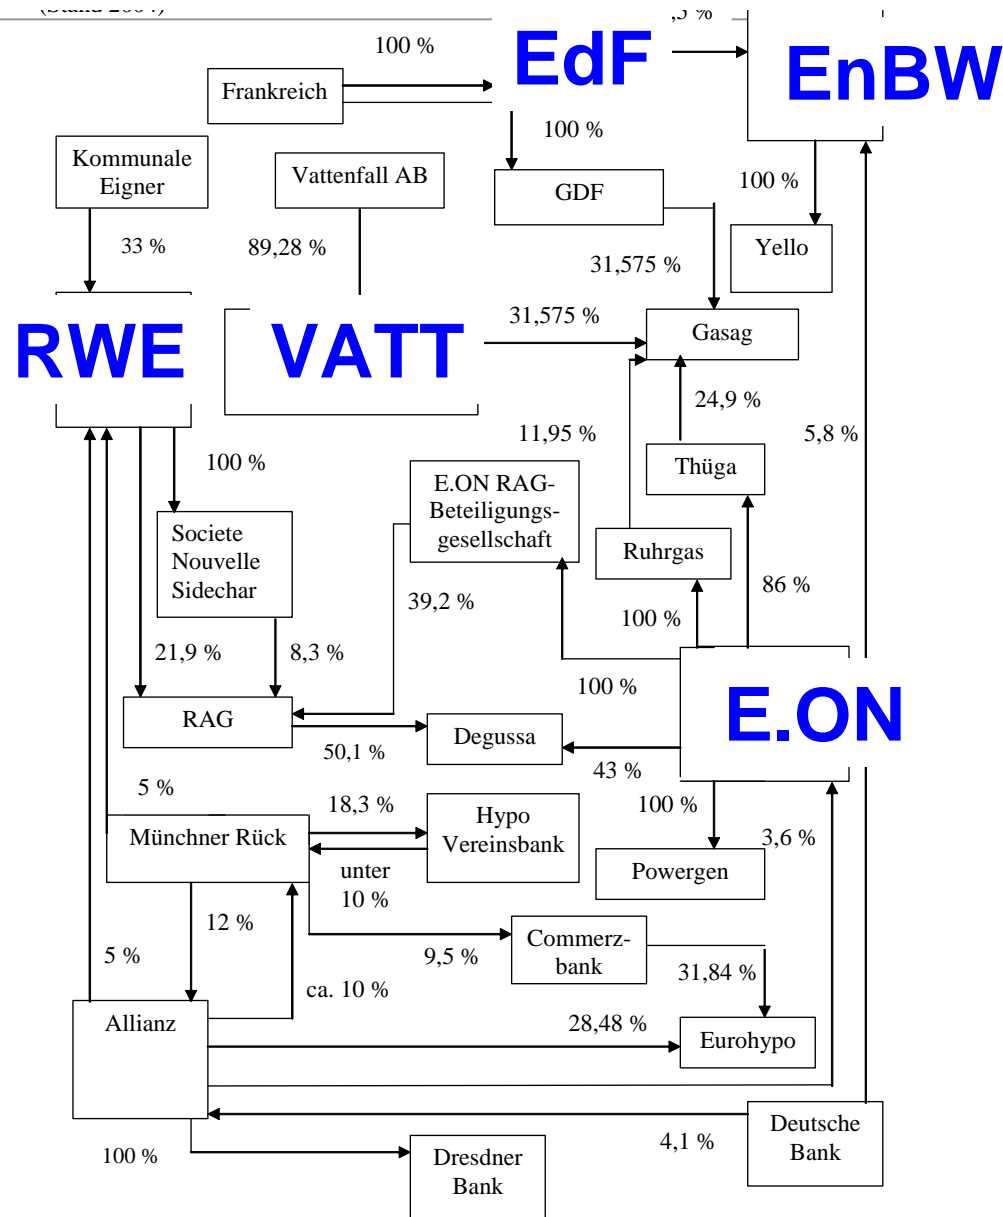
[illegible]

100 %

EdF

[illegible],5 %

EnBW

Frankreich

100 %

Kommunale Eigner

Vattenfall AB

GDF

100 %

33 %

89,28 %

31,575 %

Yello

RWE

VATT

31,575 %

Gasag

24,9 %

11,95 %

5,8 %

100 %

Thüga

E.ON RAG-Beteiligungsgesellschaft

Societe Nouvelle Sidechar

Ruhrgas

39,2 %

86 %

100 %

21,9 %

8,3 %

100 %

E.ON

RAG

Degussa

50,1 %

43 %

5 %

18,3 %

100 %

Münchner Rück

Hypo Vereinsbank

3,6 %

unter 10 %

Powergen

12 %

Commerzbank

5 %

9,5 %

31,84 %

ca. 10 %

Allianz

28,48 %

Eurohypo

Deutsche Bank

4,1 %

100 %

Dresdner Bank